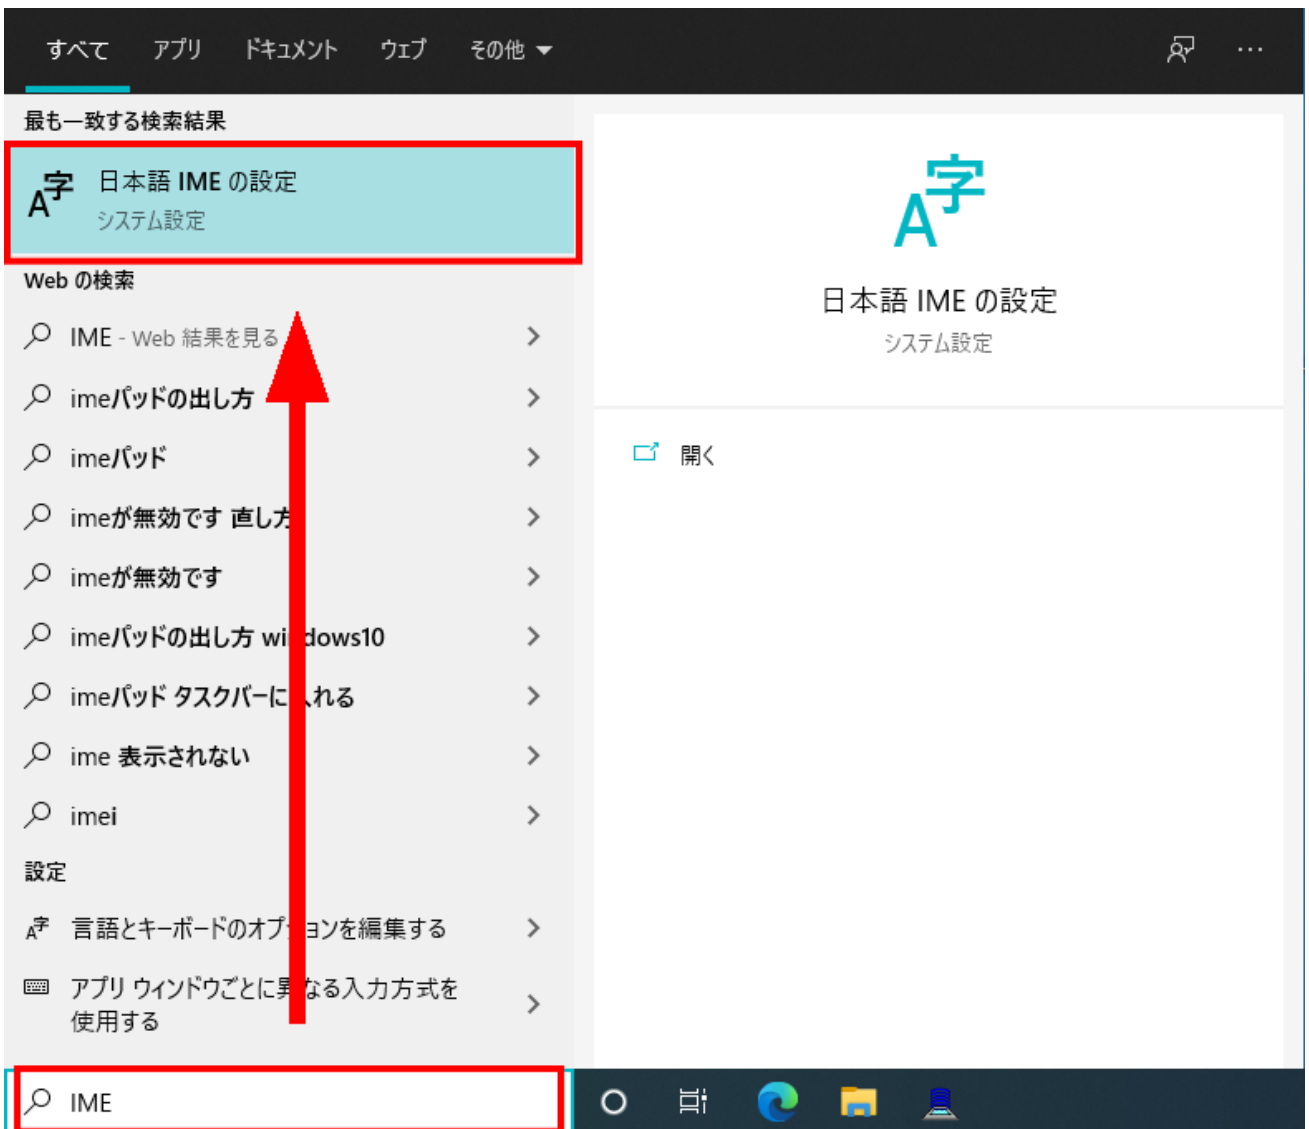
すべて アプリ ドキュメント ウェブ その他 ▾

最も一致する検索結果

日本語 IME の設定
システム設定

Web の検索

IME - Web 結果を見る

imeパッドの出し方

imeパッド

imeが無効です 直し方

imeが無効です

imeパッドの出し方 wi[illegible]dows10

imeパッド タスクバーに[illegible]れる

ime 表示されない

imei

設定

言語とキーボードのオプ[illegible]ョンを編集する

アプリ ウィンドウごとに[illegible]なる入力方式を使用する

IME

日本語 IME の設定
システム設定

開く